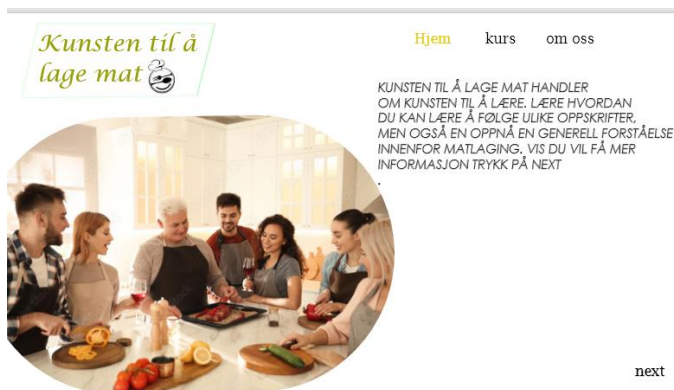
Kunsten til å lage mat

Hjem kurs om oss

KUNSTEN TIL Å LAGE MAT HANDLER OM KUNSTEN TIL Å LÆRE. LÆRE HVORDAN DU KAN LÆRE Å FØLGE ULIKE OPPSKRIFTER, MEN OGSÅ EN OPPNÅ EN GENERELL FORSTÅELSE INNENFOR MATLAGING. VIS DU VIL FÅ MER INFORMASJON TRYKK PÅ NEXT
.

next